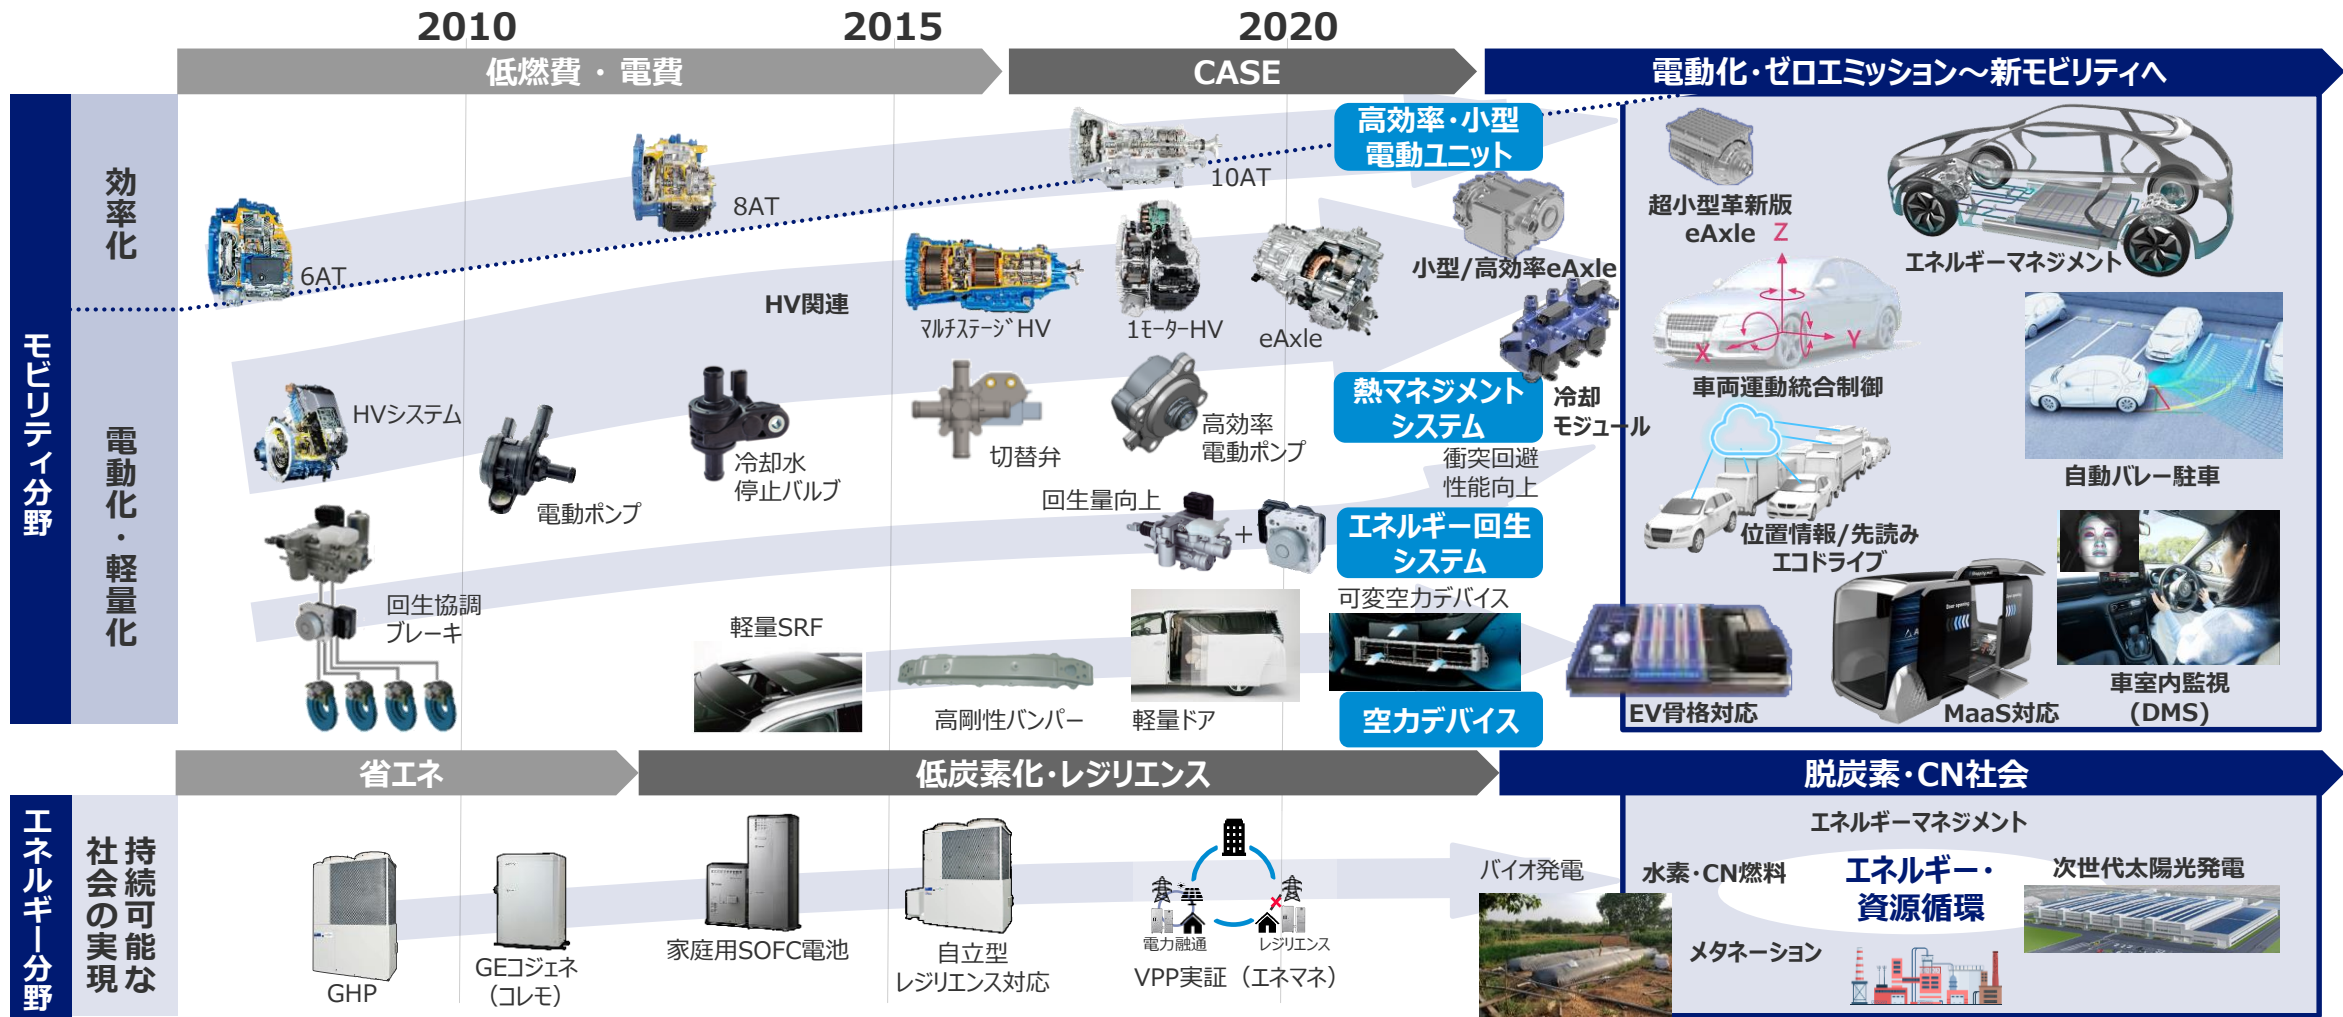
2010
2015
2020

低燃費・電費
CASE
電動化・ゼロエミッション～新モビリティへ

モビリティ分野
効率化
電動化・軽量化

6AT
8AT
10AT
高効率・小型電動ユニット
HV関連
ﾏﾙﾁｽﾃｰｼﾞHV
1ﾓｰﾀｰHV
eAxle
小型/高効率eAxle
HVシステム
電動ポンプ
冷却水停止バルブ
切替弁
高効率電動ポンプ
熱マネジメントシステム
冷却モジュール
衝突回避性能向上
回生量向上
+
エネルギー回生システム
回生協調ブレーキ
軽量SRF
高剛性バンパー
軽量ドア
可変空力デバイス
空力デバイス

超小型革新版eAxle
Z
X
Y
エネルギーマネジメント
車両運動統合制御
自動バレー駐車
位置情報/先読みエコドライブ
EV骨格対応
MaaS対応
車室内監視（DMS）

省エネ
低炭素化・レジリエンス
脱炭素・CN社会

エネルギー分野
持続可能な社会の実現

GHP
GEコジェネ（コレモ）
家庭用SOFC電池
自立型レジリエンス対応
電力融通
レジリエンス
VPP実証（エネマネ）
バイオ発電
エネルギーマネジメント
水素・CN燃料
エネルギー・資源循環
次世代太陽光発電
メタネーション